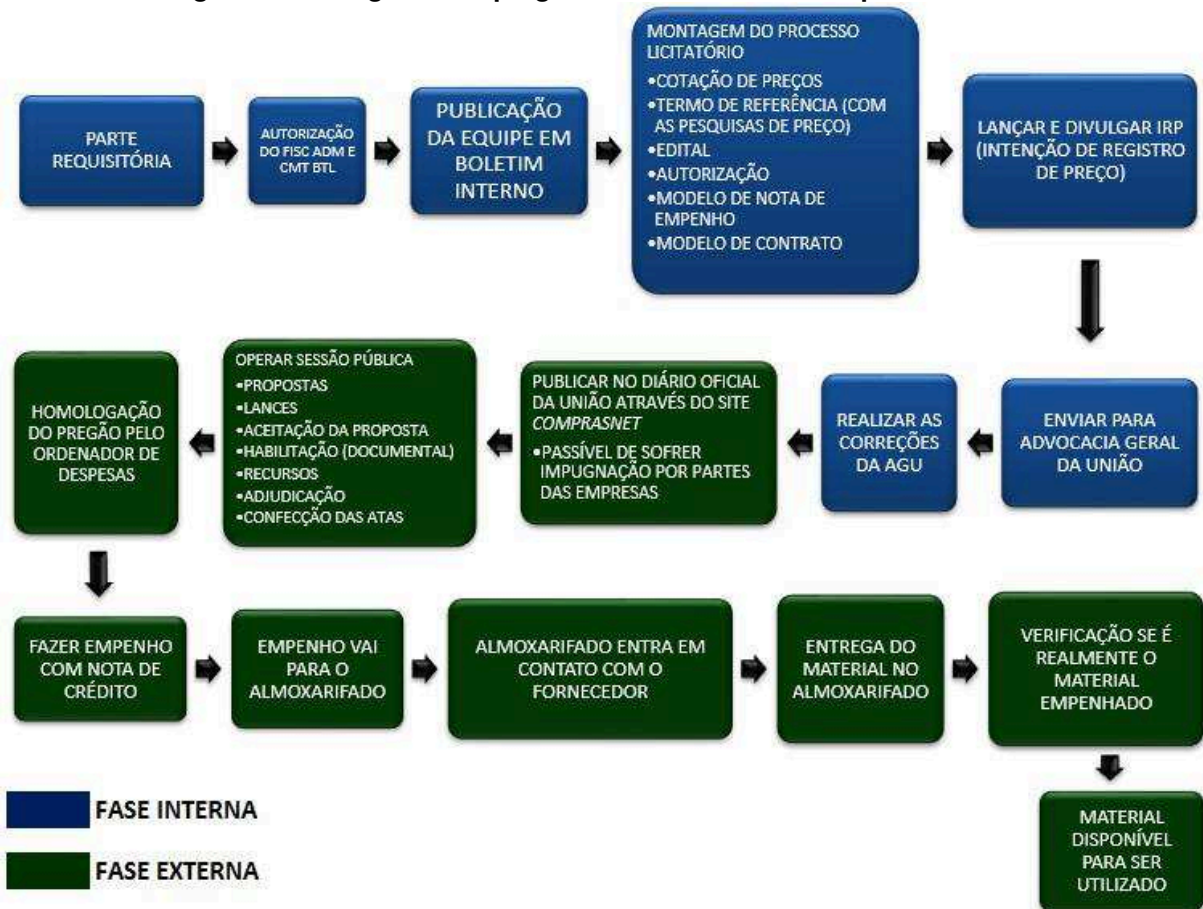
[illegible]

PARTE REQUISITÓRIA

AUTORIZAÇÃO DO FISC ADM E CMT BTL

PUBLICAÇÃO DA EQUIPE EM BOLETIM INTERNO

MONTAGEM DO PROCESSO LICITATÓRIO
•COTAÇÃO DE PREÇOS
•TERMO DE REFERÊNCIA (COM AS PESQUISAS DE PREÇO)
•EDITAL
•AUTORIZAÇÃO
•MODELO DE NOTA DE EMPENHO
•MODELO DE CONTRATO

LANÇAR E DIVULGAR IRP (INTENÇÃO DE REGISTRO DE PREÇO)

ENVIAR PARA ADVOCACIA GERAL DA UNIÃO

REALIZAR AS CORREÇÕES DA AGU

PUBLICAR NO DIÁRIO OFICIAL DA UNIÃO ATRAVÉS DO SITE COMPRASNET
•PASSÍVEL DE SOFRER IMPUGNAÇÃO POR PARTES DAS EMPRESAS

OPERAR SESSÃO PÚBLICA
•PROPOSTAS
•LANCES
•ACEITAÇÃO DA PROPOSTA
•HABILITAÇÃO (DOCUMENTAL)
•RECURSOS
•ADJUDICAÇÃO
•CONFECÇÃO DAS ATAS

HOMOLOGAÇÃO DO PREGÃO PELO ORDENADOR DE DESPESAS

FAZER EMPENHO COM NOTA DE CRÉDITO

EMPENHO VAI PARA O ALMOXARIFADO

ALMOXARIFADO ENTRA EM CONTATO COM O FORNECEDOR

ENTREGA DO MATERIAL NO ALMOXARIFADO

VERIFICAÇÃO SE É REALMENTE O MATERIAL EMPENHADO

MATERIAL DISPONÍVEL PARA SER UTILIZADO

FASE INTERNA

FASE EXTERNA